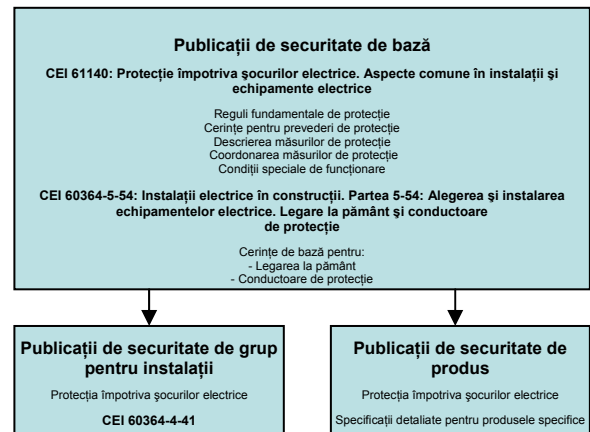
Publicaţii de securitate de bază

CEI 61140: Protecţie împotriva şocurilor electrice. Aspecte comune în instalaţii şi echipamente electrice

Reguli fundamentale de protecţie
Cerinţe pentru prevederi de protecţie
Descrierea măsurilor de protecţie
Coordonarea măsurilor de protecţie
Condiţii speciale de funcţionare

CEI 60364-5-54: Instalaţii electrice în construcţii. Partea 5-54: Alegerea şi instalarea echipamentelor electrice. Legare la pământ şi conductoare de protecţie

Cerinţe de bază pentru:
- Legarea la pământ
- Conductoare de protecţie

Publicaţii de securitate de grup pentru instalaţii

Protecţia împotriva şocurilor electrice

CEI 60364-4-41

Publicaţii de securitate de produs

Protecţia împotriva şocurilor electrice

Specificaţii detaliate pentru produsele specifice